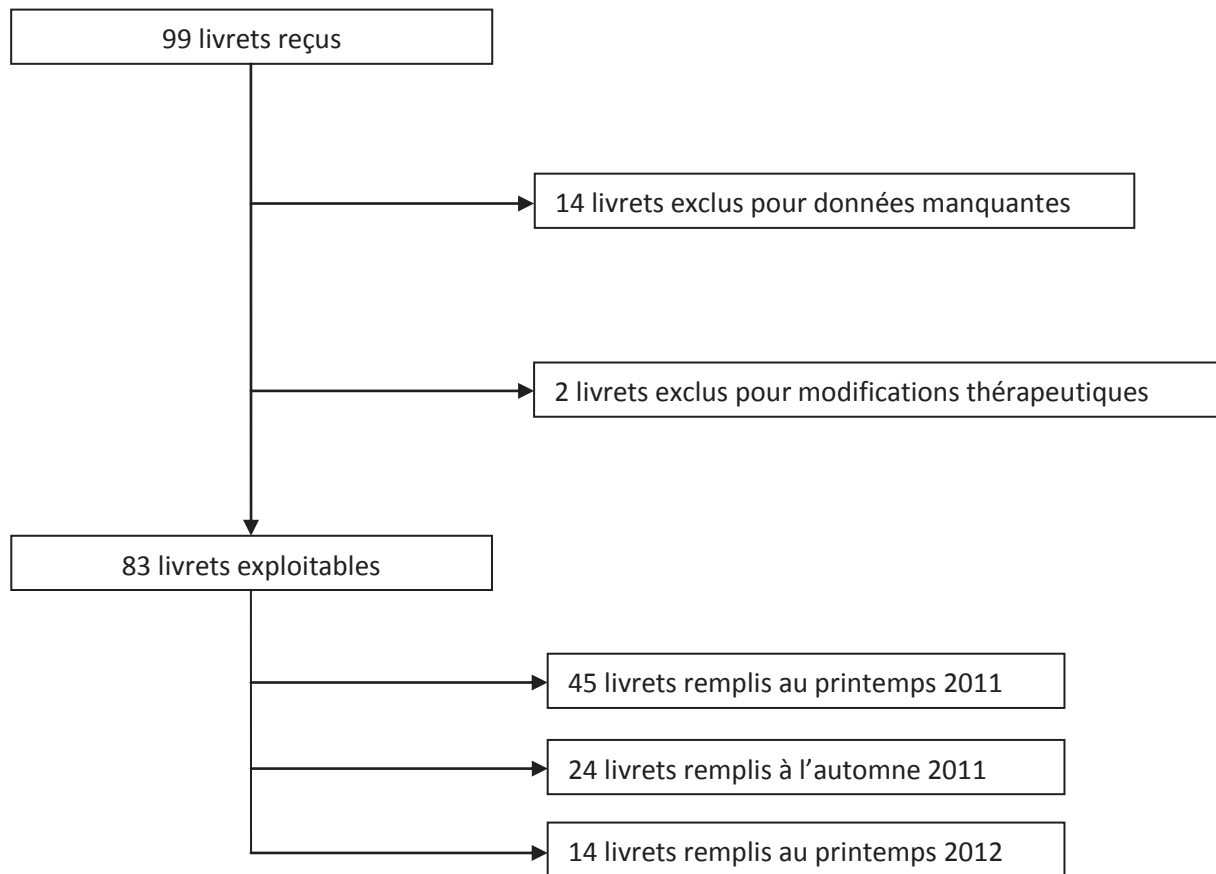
99 livrets reçus

14 livrets exclus pour données manquantes

2 livrets exclus pour modifications thérapeutiques

83 livrets exploitables

45 livrets remplis au printemps 2011

24 livrets remplis à l’automne 2011

14 livrets remplis au printemps 2012